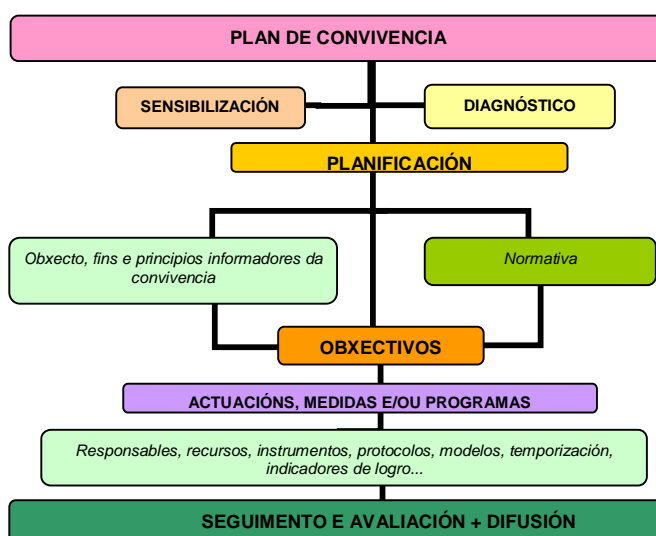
PLAN DE CONVIVENCIA

SENSIBILIZACIÓN

DIAGNÓSTICO

PLANIFICACIÓN

Obxecto, fins e principios informadores da convivencia

Normativa

OBXECTIVOS

ACTUACIÓNS, MEDIDAS E/OU PROGRAMAS

Responsables, recursos, instrumentos, protocolos, modelos, temporización, indicadores de logro...

SEGUIMENTO E AVALIACIÓN + DIFUSIÓN